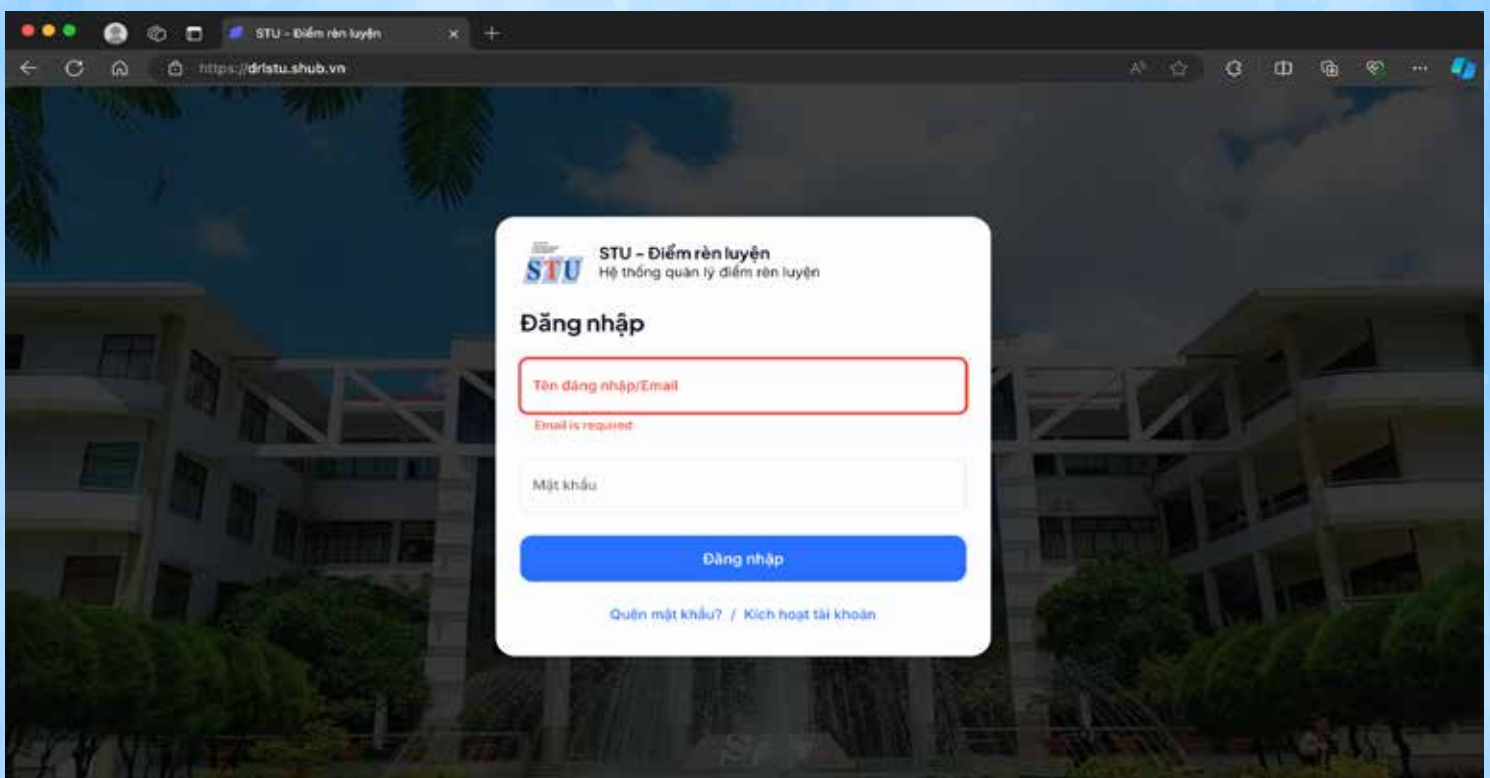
STU - Điểm rèn luyện

https://drlstu.shub.vn

STU

STU - Điểm rèn luyện
Hệ thống quản lý điểm rèn luyện

Đăng nhập

Tên đăng nhập/Email

Email is required

Mật khẩu

Đăng nhập

Quên mật khẩu? / Kích hoạt tài khoản